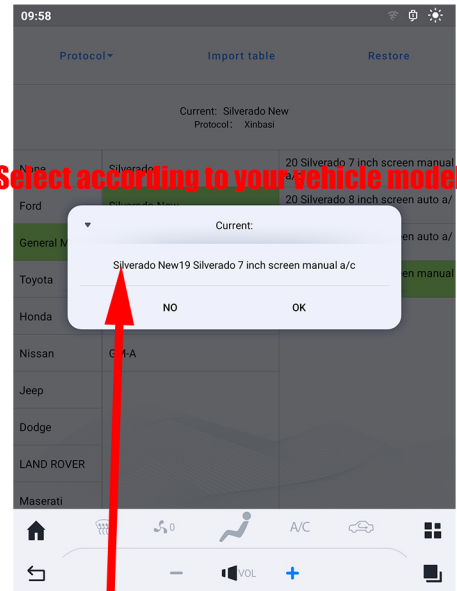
09:58

Protocol▾ Import table Restore

Current: Silverado New
Protocol: Xinbasi

Select according to your vehicle model

Name
Ford
General M
Toyota
Honda
Nissan
Jeep
Dodge
LAND ROVER
Maserati

Silverado
Silverado New
GM-A

20 Silverado 7 inch screen manual a/c
20 Silverado 8 inch screen auto a/
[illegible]een auto a/
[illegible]een manual

Current:

Silverado New19 Silverado 7 inch screen manual a/c

NO OK

0
A/C
VOL